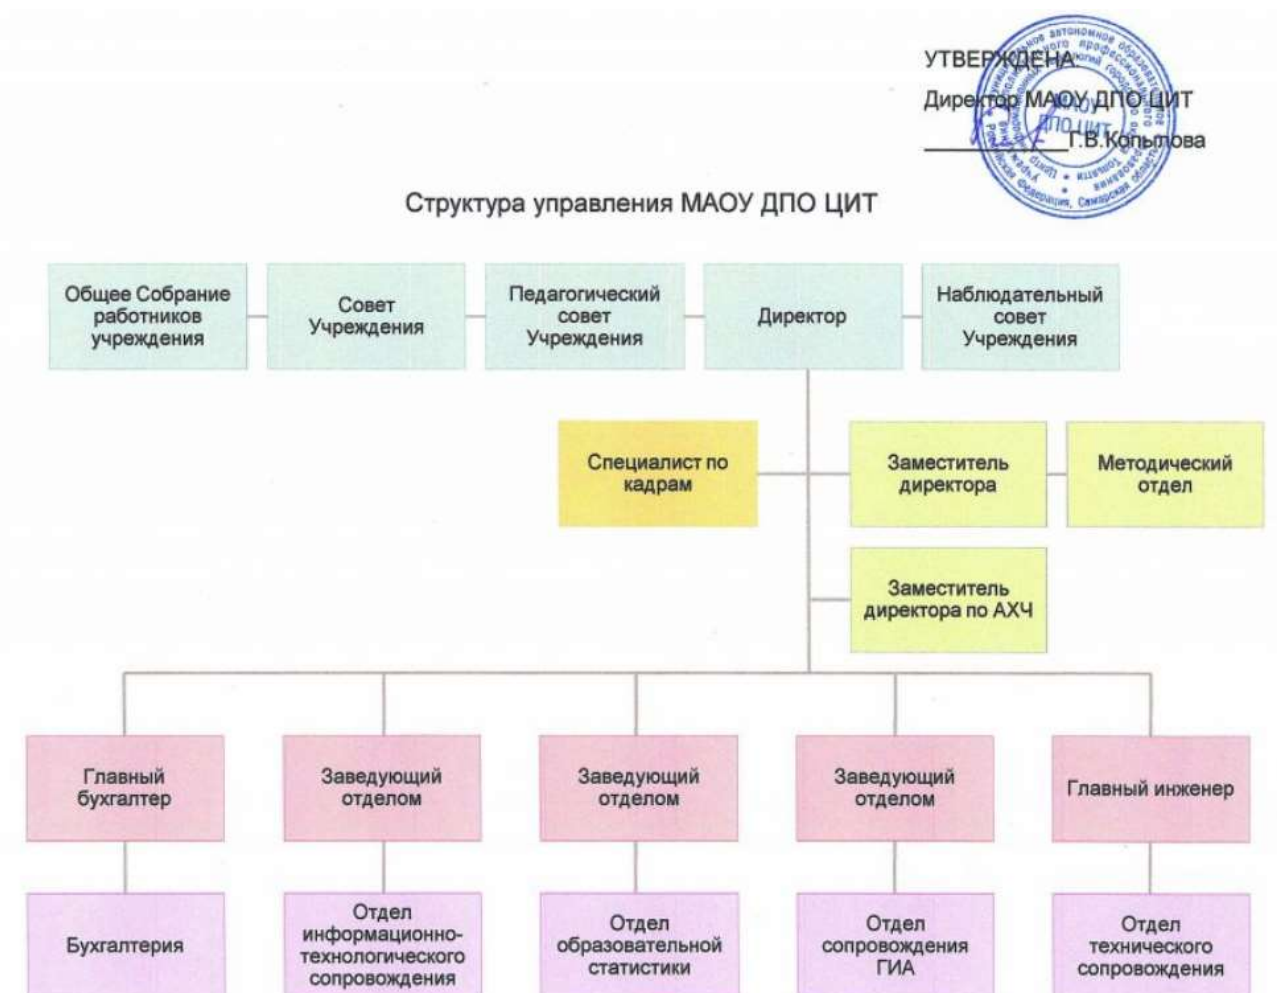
УТВЕРЖДЕНА
Директор МАОУ ДПО ЦИТ
__________Г.В.Копылова

Структура управления МАОУ ДПО ЦИТ

Общее Собрание работников учреждения

Совет Учреждения

Педагогический совет Учреждения

Директор

Наблюдательный совет Учреждения

Специалист по кадрам

Заместитель директора

Методический отдел

Заместитель директора по АХЧ

Главный бухгалтер

Заведующий отделом

Заведующий отделом

Заведующий отделом

Главный инженер

Бухгалтерия

Отдел информационно-технологического сопровождения

Отдел образовательной статистики

Отдел сопровождения ГИА

Отдел технического сопровождения